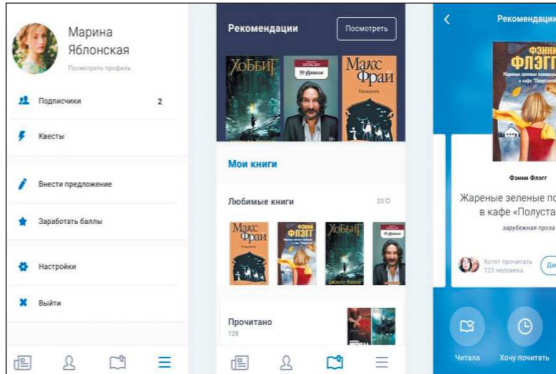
Марина Яблонская
Посмотреть профиль

Подписчики 2

Квесты

Внести предложение

Заработать баллы

Настройки

Выйти

Рекомендации
Посмотреть

Хоббит
Макс Фрай

Мои книги

Любимые книги 23

Макс Фрай
Фэнни Флэгг
Хоббит

Прочитано
128

Рекомендации

Фэнни Флэгг

Фэнни Флэгг

Жареные зеленые по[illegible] в кафе «Полуста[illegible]
зарубежная проза

Хотят прочитать 123 человека

Читала
Хочу почитать